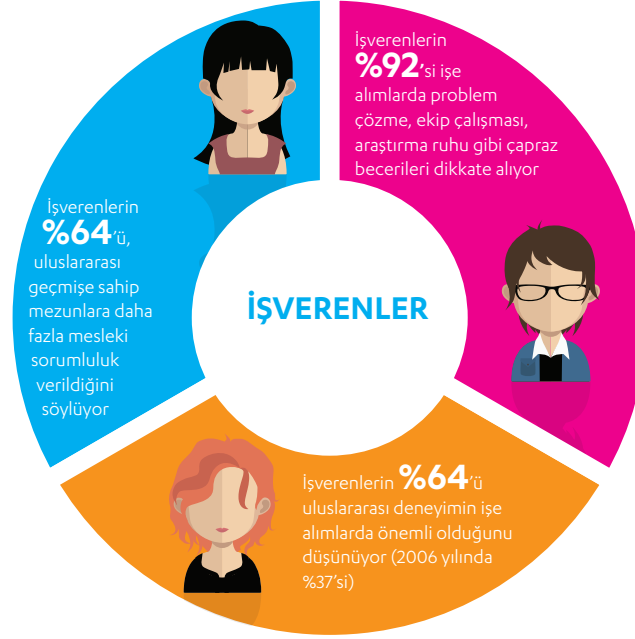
İşverenlerin %92'si işe alımlarda problem çözme, ekip çalışması, araştırma ruhu gibi çapraz becerileri dikkate alıyor

İşverenlerin %64'ü, uluslararası geçmişe sahip mezunlara daha fazla mesleki sorumluluk verildiğini söylüyor

İŞVERENLER

İşverenlerin %64'ü uluslararası deneyimin işe alımlarda önemli olduğunu düşünüyor (2006 yılında %37'si)